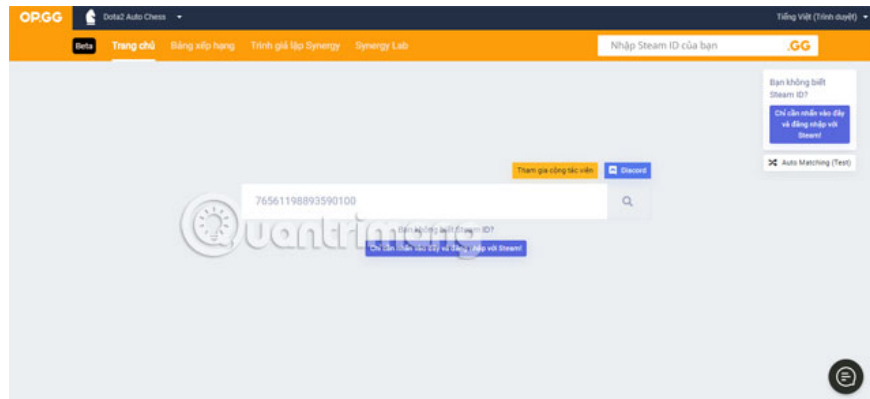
OP.GG Dota2 Auto Chess Tiếng Việt (Trình duyệt)

Beta Trang chủ Bảng xếp hạng Trình giả lập Synergy Synergy Lab Nhập Steam ID của bạn .GG

Bạn không biết Steam ID?

Chỉ cần nhấn vào đây và đăng nhập với Steam!

Auto Matching (Test)

Tham gia cộng tác viên Discord

76561198893590100

Bạn không biết Steam ID?

Chỉ cần nhấn vào đây và đăng nhập với Steam!

quantrimang